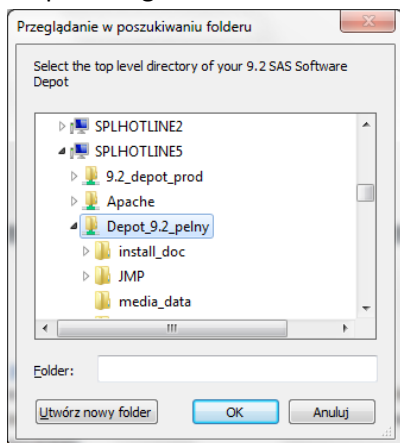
Przeglądanie w poszukiwaniu folderu

Select the top level directory of your 9.2 SAS Software Depot

SPLHOTLINE2
SPLHOTLINE5
9.2_depot_prod
Apache
Depot_9.2_pelny
install_doc
JMP
media_data

Folder:

Utwórz nowy folder
OK
Anuluj